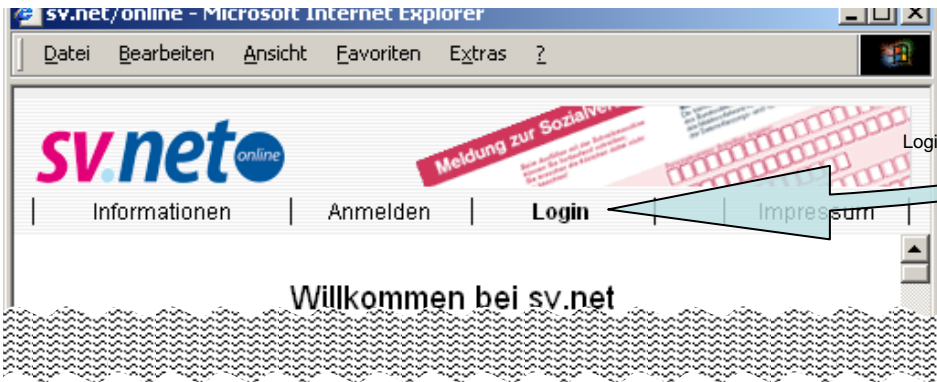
sv.net/online - Microsoft Internet Explorer

Datei Bearbeiten Ansicht Favoriten Extras ?

sv.net online

Meldung zur Sozialve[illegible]

Logi

Informationen | Anmelden | Login | Impressum

Willkommen bei sv.net